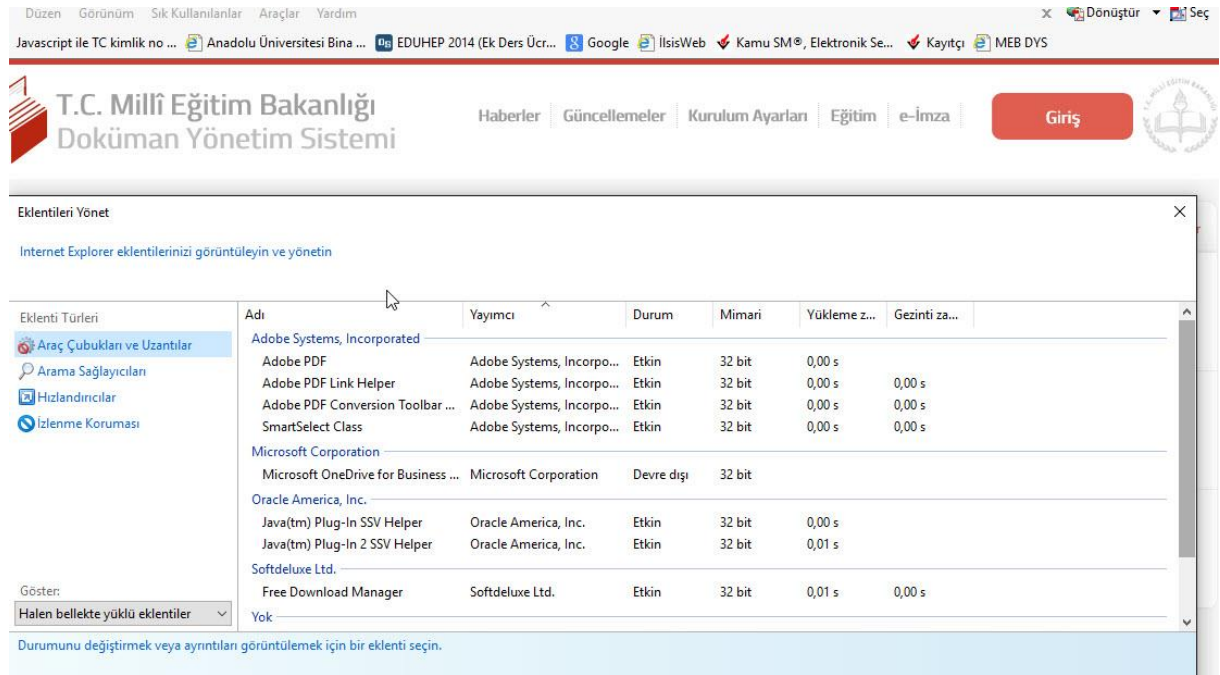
Düzen Görünüm Sık Kullanılanlar Araçlar Yardım

x Dönüştür Seç

Javascript ile TC kimlik no ... Anadolu Üniversitesi Bina ... EDUHEP 2014 (Ek Ders Ücr... Google İlsisWeb Kamu SM®, Elektronik Se... Kayıtçı MEB DYS

T.C. Millî Eğitim Bakanlığı
Doküman Yönetim Sistemi

Haberler Güncellemeler Kurulum Ayarları Eğitim e-İmza

Giriş

Eklentileri Yönet

Internet Explorer eklentilerinizi görüntüleyin ve yönetin

Eklenti Türleri
Araç Çubukları ve Uzantılar
Arama Sağlayıcıları
Hızlandırıcılar
İzlenme Koruması

| Adı | Yayımcı | Durum | Mimari | Yükleme z... | Gezinti za... |
|---|---|---|---|---|---|
| Adobe Systems, Incorporated | | | | | |
| Adobe PDF | Adobe Systems, Incorpo... | Etkin | 32 bit | 0,00 s | |
| Adobe PDF Link Helper | Adobe Systems, Incorpo... | Etkin | 32 bit | 0,00 s | 0,00 s |
| Adobe PDF Conversion Toolbar ... | Adobe Systems, Incorpo... | Etkin | 32 bit | 0,00 s | 0,00 s |
| SmartSelect Class | Adobe Systems, Incorpo... | Etkin | 32 bit | 0,00 s | 0,00 s |
| Microsoft Corporation | | | | | |
| Microsoft OneDrive for Business ... | Microsoft Corporation | Devre dışı | 32 bit | | |
| Oracle America, Inc. | | | | | |
| Java(tm) Plug-In SSV Helper | Oracle America, Inc. | Etkin | 32 bit | 0,00 s | |
| Java(tm) Plug-In 2 SSV Helper | Oracle America, Inc. | Etkin | 32 bit | 0,01 s | |
| Softdeluxe Ltd. | | | | | |
| Free Download Manager | Softdeluxe Ltd. | Etkin | 32 bit | 0,01 s | 0,00 s |
| Yok | | | | | |

Göster:
Halen bellekte yüklü eklentiler

Durumunu değiştirmek veya ayrıntıları görüntülemek için bir eklenti seçin.